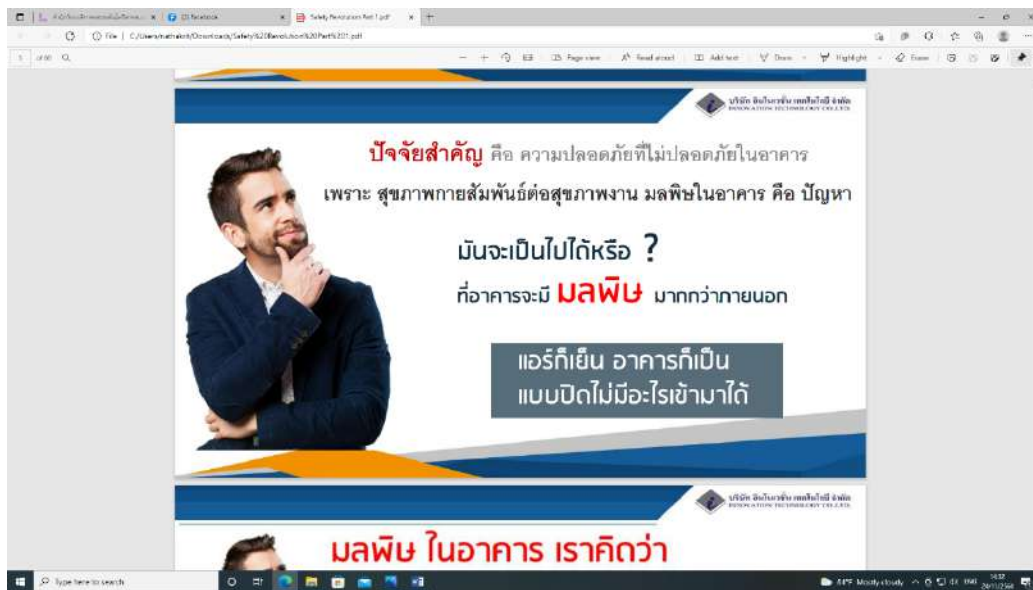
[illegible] | (1) Facebook | Safety Revolution Part 1.pdf

File | C:/Users/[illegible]/Downloads/Safety%20Revolution%20Part%201.pdf

1 of 80

Page view | Read aloud | Add text | Draw | Highlight | Erase

บริษัท อินโนเวชั่น เทคโนโลยี จำกัด
INNOVATION TECHNOLOGY CO.,LTD.

ปัจจัยสำคัญ คือ ความปลอดภัยที่ไม่ปลอดภัยในอาคาร

เพราะ สุขภาพกายสัมพันธ์ต่อสุขภาพงาน มลพิษในอาคาร คือ ปัญหา

มันจะเป็นไปได้หรือ ?

ที่อาคารจะมี มลพิษ มากกว่าภายนอก

แอร์ก็เย็น อาคารก็เป็น
แบบปิดไม่มีอะไรเข้ามาได้

บริษัท อินโนเวชั่น เทคโนโลยี จำกัด
INNOVATION TECHNOLOGY CO.,LTD.

มลพิษ ในอาคาร เราคิดว่า

Type here to search

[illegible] Mostly cloudy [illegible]